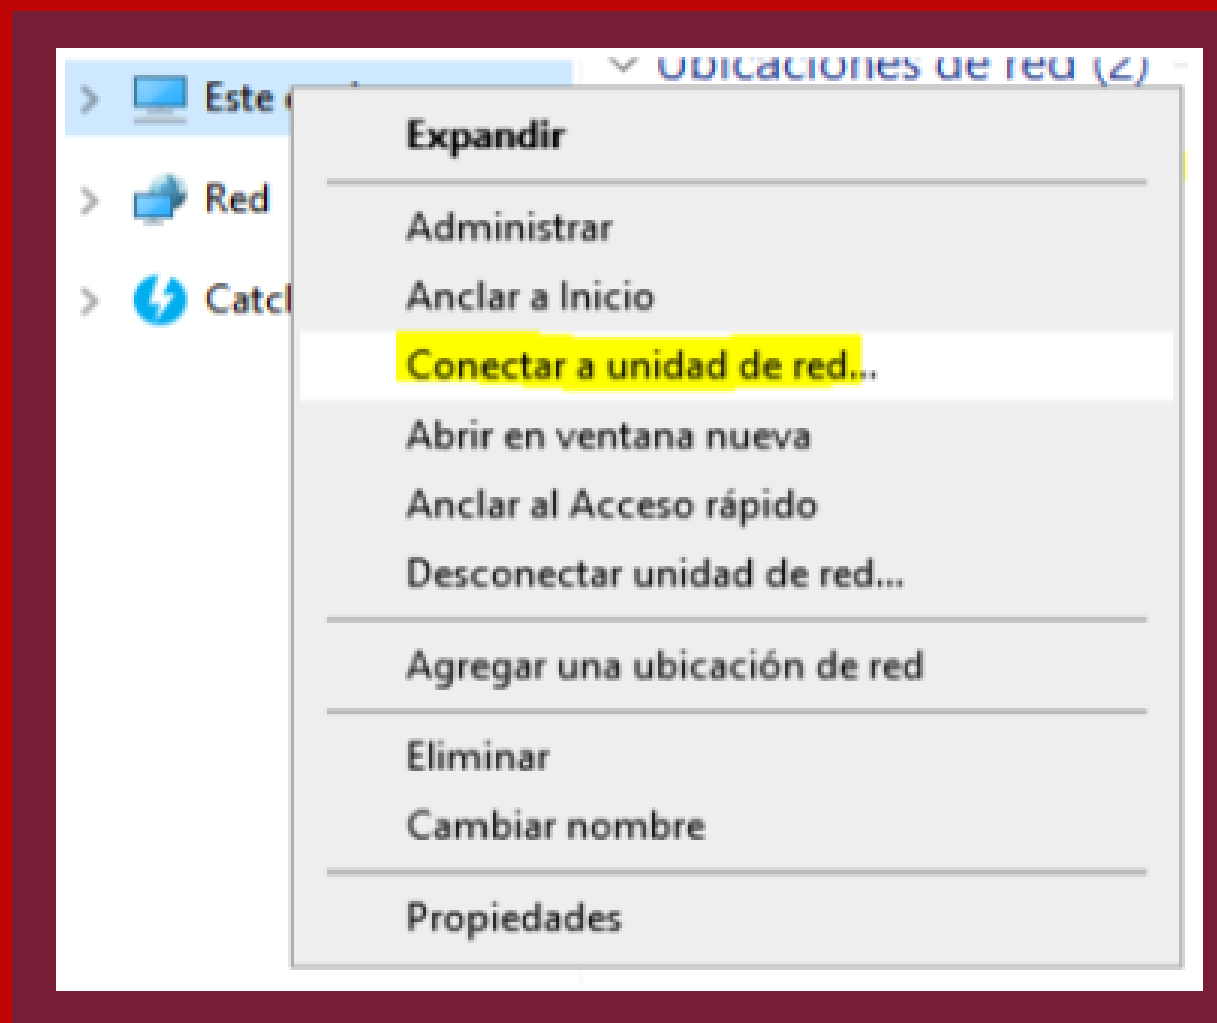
Este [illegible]

Red

Catc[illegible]

Ubicaciones de red (2)

Expandir

Administrar

Anclar a Inicio

Conectar a unidad de red...

Abrir en ventana nueva

Anclar al Acceso rápido

Desconectar unidad de red...

Agregar una ubicación de red

Eliminar

Cambiar nombre

Propiedades